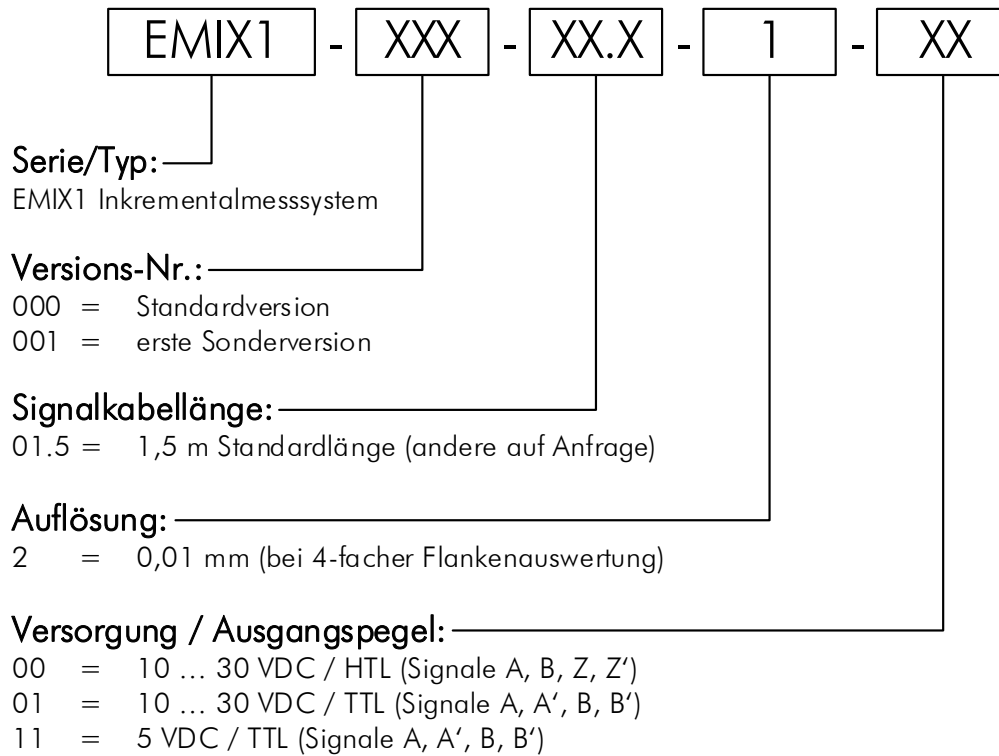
EMIX1 - XXX - XX.X - 1 - XX

Serie/Typ:
EMIX1 Inkrementalmesssystem

Versions-Nr.:
000 = Standardversion
001 = erste Sonderversion

Signalkabellänge:
01.5 = 1,5 m Standardlänge (andere auf Anfrage)

Auflösung:
2 = 0,01 mm (bei 4-facher Flankenauswertung)

Versorgung / Ausgangspegel:
00 = 10 … 30 VDC / HTL (Signale A, B, Z, Z')
01 = 10 … 30 VDC / TTL (Signale A, A', B, B')
11 = 5 VDC / TTL (Signale A, A', B, B')